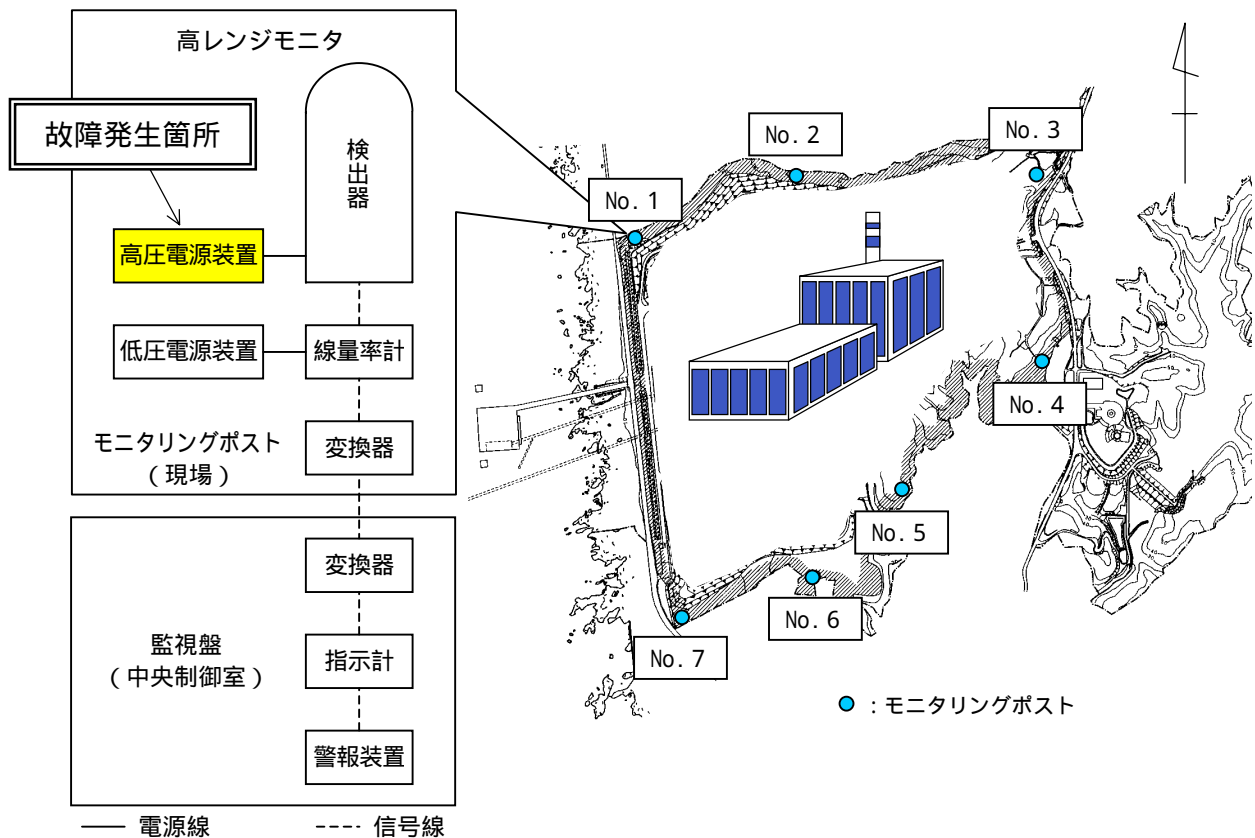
高レンジモニタ

故障発生箇所

検出器

高圧電源装置

低圧電源装置

線量率計

モニタリングポスト（現場）

変換器

変換器

監視盤（中央制御室）

指示計

警報装置

—— 電源線 ---- 信号線

No. 1

No. 2

No. 3

No. 4

No. 5

No. 6

No. 7

：モニタリングポスト